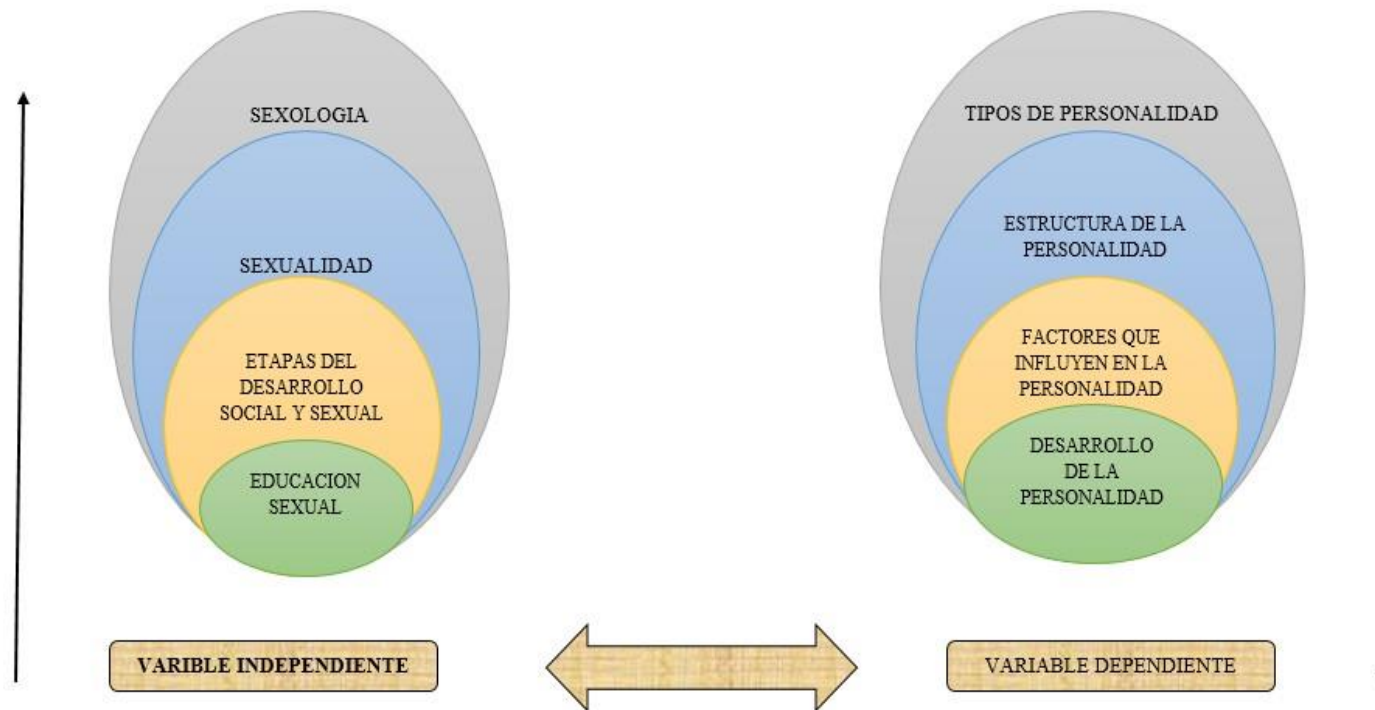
SEXOLOGIA

SEXUALIDAD

ETAPAS DEL DESARROLLO SOCIAL Y SEXUAL

EDUCACION SEXUAL

TIPOS DE PERSONALIDAD

ESTRUCTURA DE LA PERSONALIDAD

FACTORES QUE INFLUYEN EN LA PERSONALIDAD

DESARROLLO DE LA PERSONALIDAD

VARIBLE INDEPENDIENTE

VARIABLE DEPENDIENTE